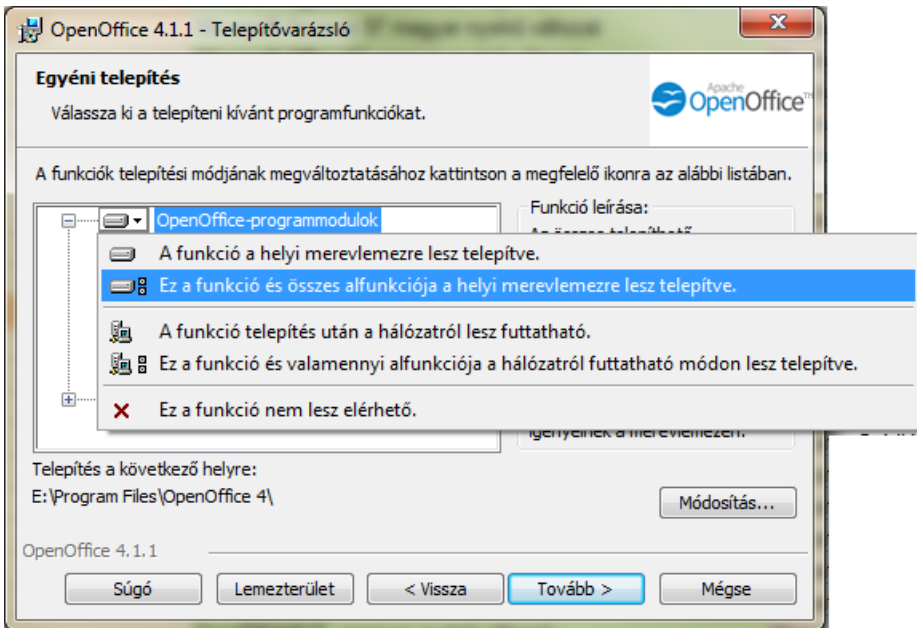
OpenOffice 4.1.1 - Telepítővarázsló

Egyéni telepítés

Válassza ki a telepíteni kívánt programfunkciókat.

Apache OpenOffice™

A funkciók telepítési módjának megváltoztatásához kattintson a megfelelő ikonra az alábbi listában.

OpenOffice-programmodulok

Funkció leírása:

A funkció a helyi merevlemezre lesz telepítve.

Ez a funkció és összes alfunkciója a helyi merevlemezre lesz telepítve.

A funkció telepítés után a hálózatról lesz futtatható.

Ez a funkció és valamennyi alfunkciója a hálózatról futtatható módon lesz telepítve.

Ez a funkció nem lesz elérhető.

igényelnek a merevlemezen.

Telepítés a következő helyre:

E:\Program Files\OpenOffice 4\

Módosítás...

OpenOffice 4.1.1

Súgó

Lemezterület

< Vissza

Tovább >

Mégse